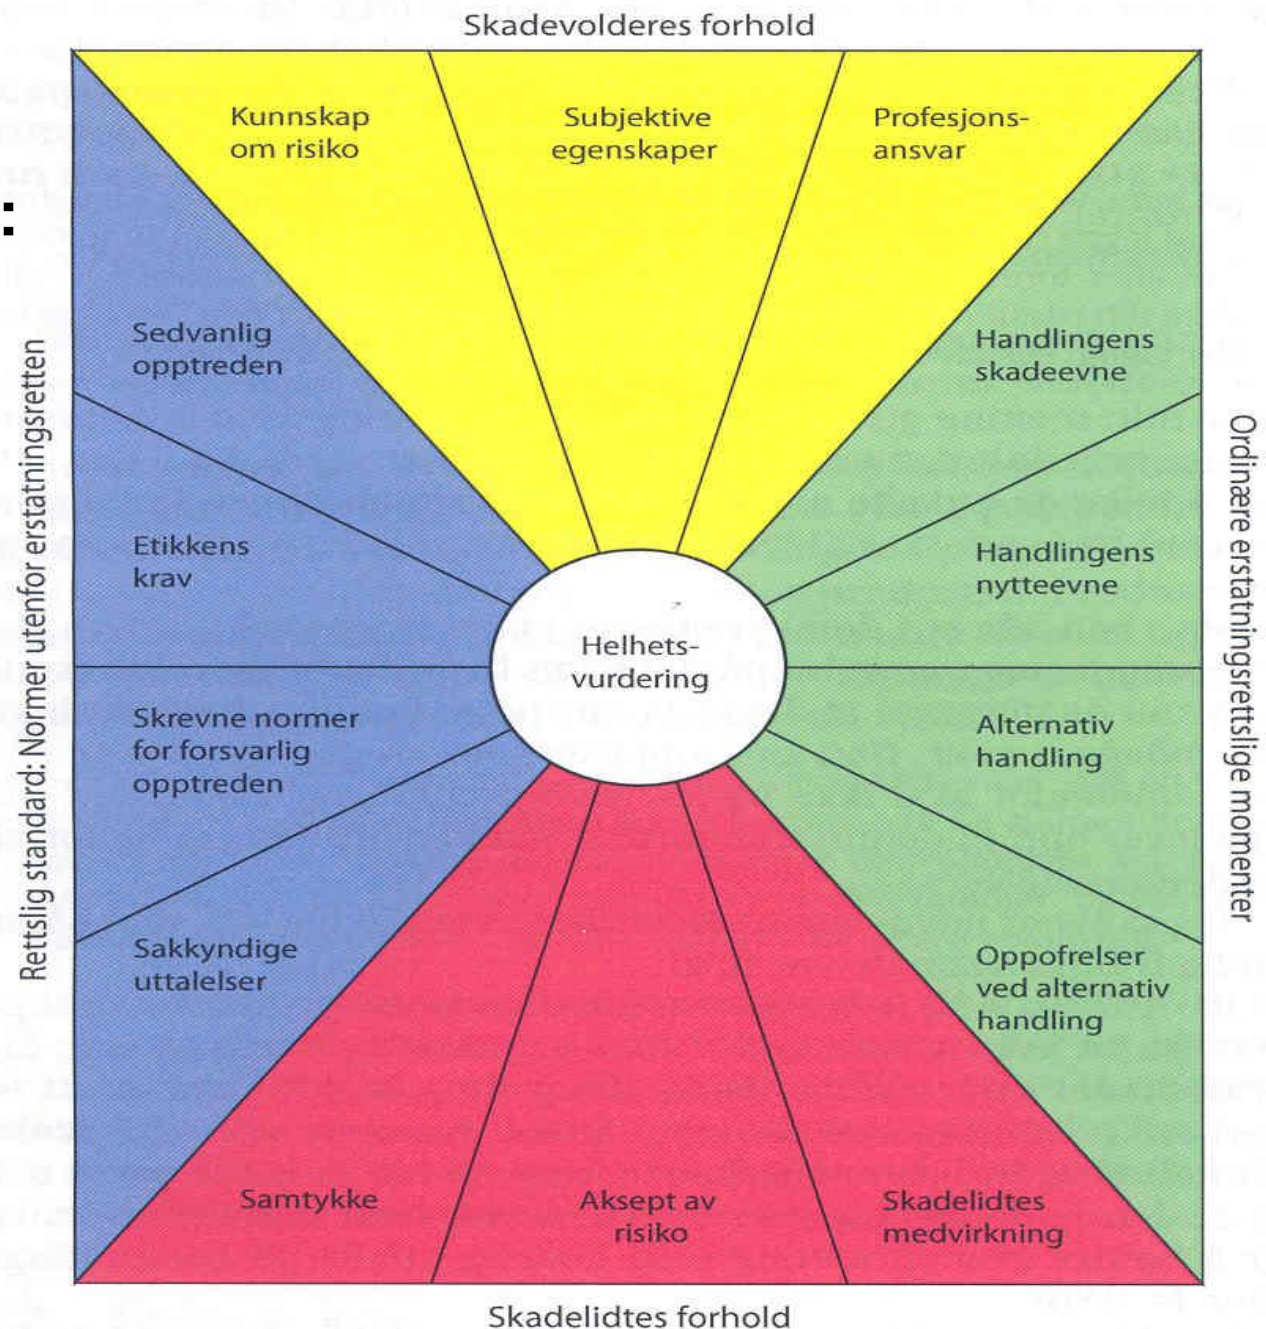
Skadevolderes forhold

Kunnskap om risiko

Subjektive egenskaper

Profesjonsansvar

Rettslig standard: Normer utenfor erstatningsretten

Sedvanlig opptreden

Etikkens krav

Skrevne normer for forsvarlig opptreden

Sakkyndige uttalelser

Helhetsvurdering

Ordinære erstatningsrettslige momenter

Handlingens skadeevne

Handlingens nytteevne

Alternativ handling

Oppofrelser ved alternativ handling

Samtykke

Aksept av risiko

Skadelidtes medvirkning

Skadelidtes forhold